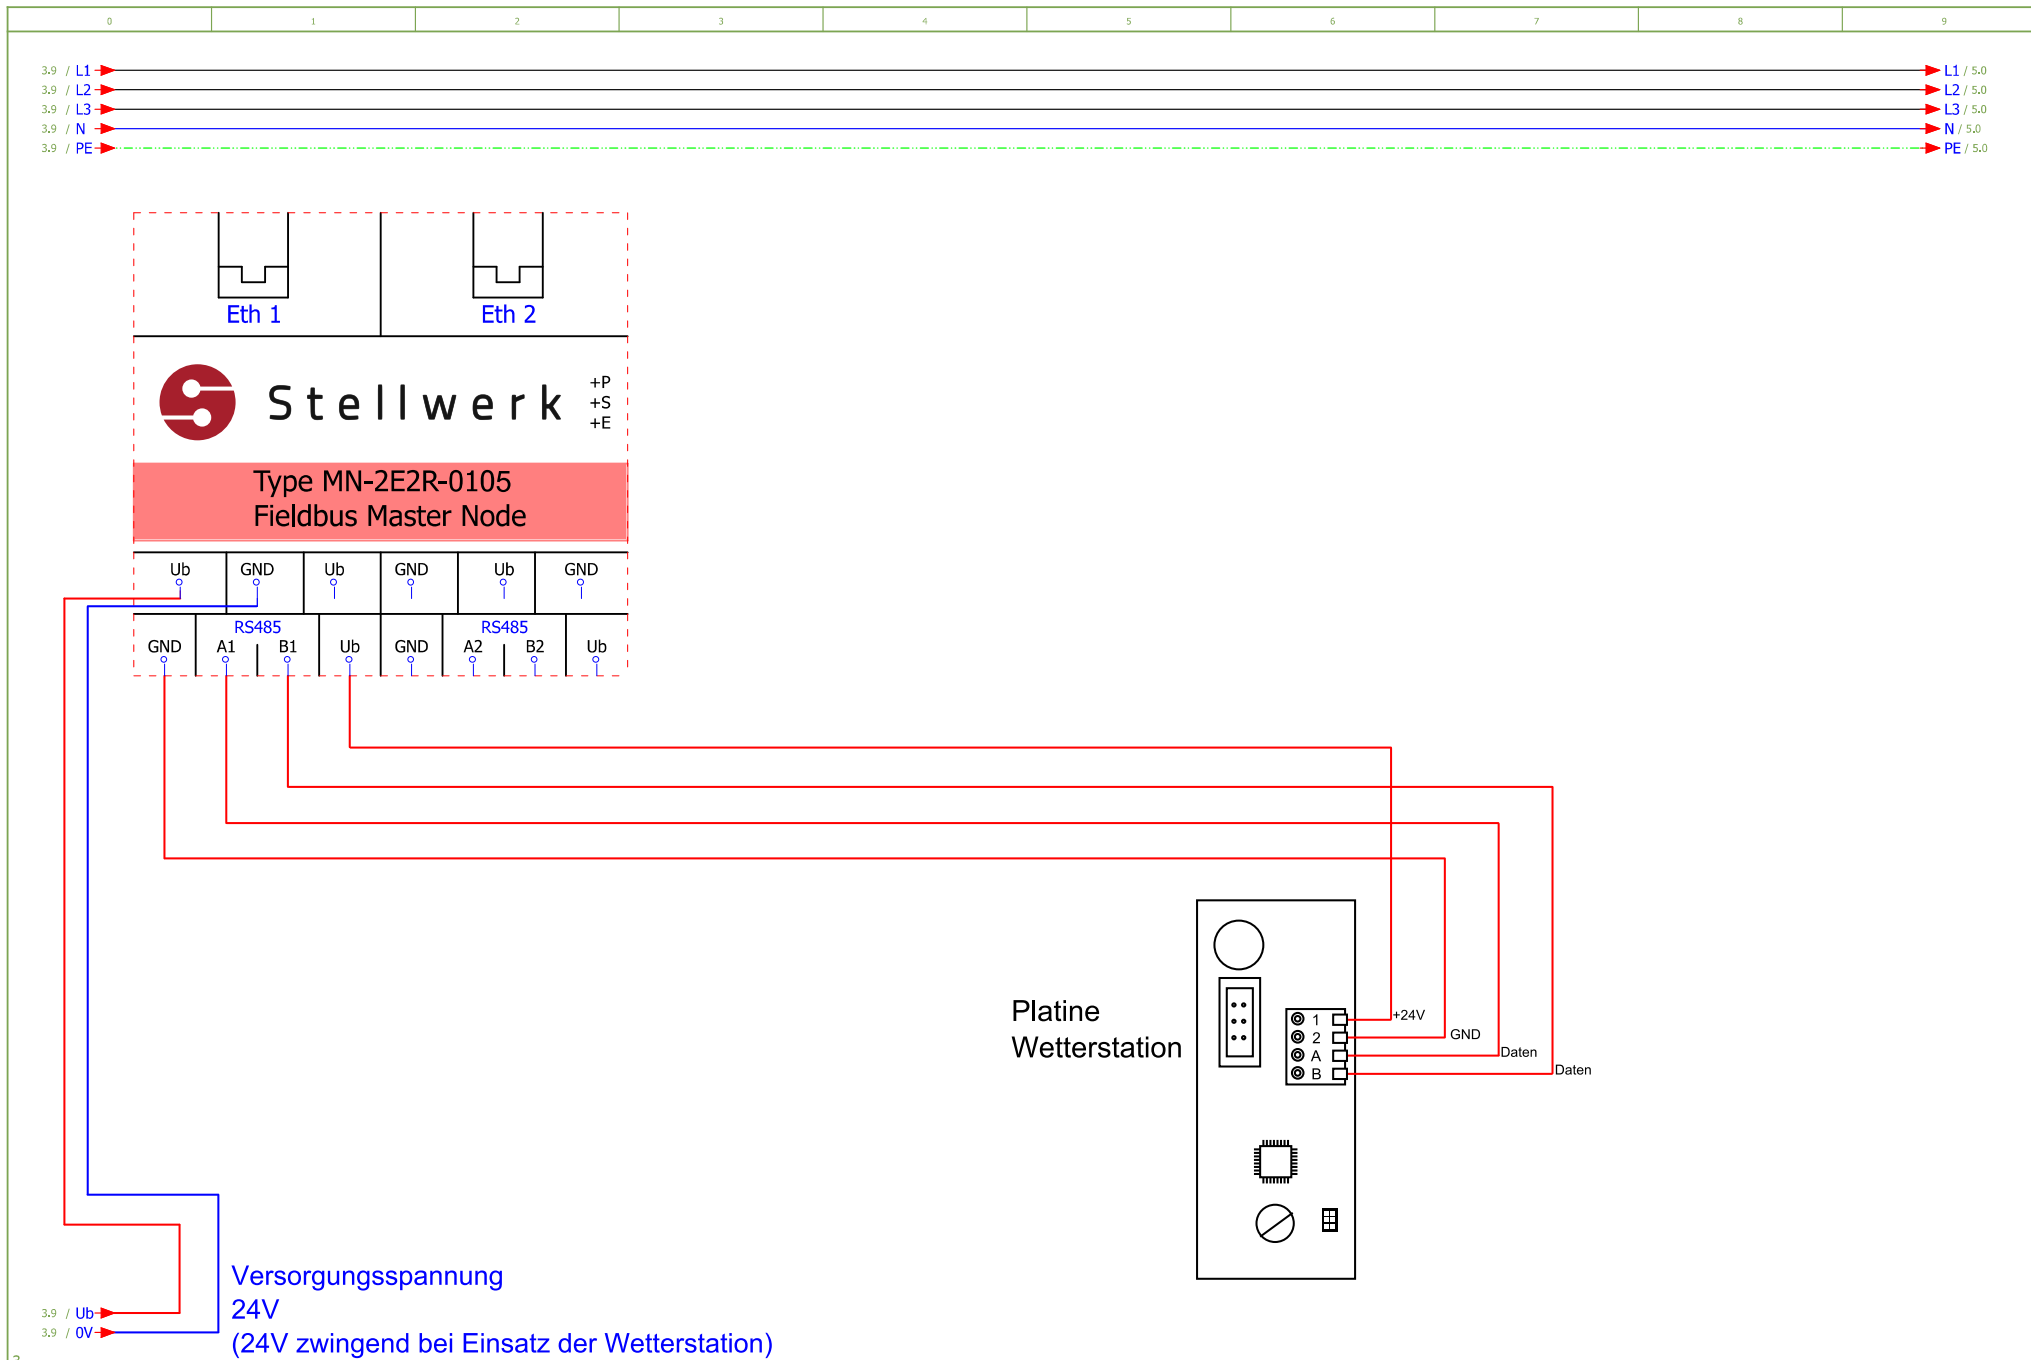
0 1 2 3 4 5 6 7 8 9

3.9 / L1 L1 / 5.0
3.9 / L2 L2 / 5.0
3.9 / L3 L3 / 5.0
3.9 / N N / 5.0
3.9 / PE PE / 5.0

Eth 1
Eth 2

Stellwerk
+P
+S
+E

Type MN-2E2R-0105
Fieldbus Master Node

Ub GND Ub GND Ub GND

RS485 RS485
GND A1 B1 Ub GND A2 B2 Ub

Platine
Wetterstation

1
2
A
B
+24V
GND
Daten
Daten

Versorgungsspannung
24V
(24V zwingend bei Einsatz der Wetterstation)

3.9 / Ub
3.9 / 0V